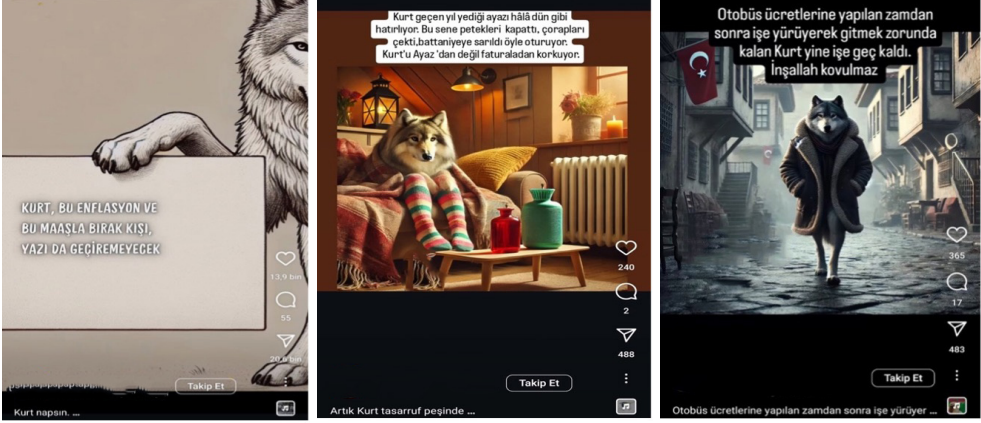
KURT, BU ENFLASYON VE BU MAAŞLA BIRAK KIŞI, YAZI DA GEÇİREMEYECEK

13,9 bin

55

20,6 bin

Takip Et

Kurt napsın. ...

Kurt geçen yıl yediği ayazı hâlâ dün gibi hatırlıyor. Bu sene petekleri kapattı, çorapları çekti,battaniyeye sarıldı öyle oturuyor. Kurt'u Ayaz 'dan değil faturaladan korkuyor.

240

2

488

Takip Et

Artık Kurt tasarruf peşinde ...

Otobüs ücretlerine yapılan zamdan sonra işe yürüyerek gitmek zorunda kalan Kurt yine işe geç kaldı. İnşallah kovulmaz

365

17

483

Takip Et

Otobüs ücretlerine yapılan zamdan sonra işe yürüyer